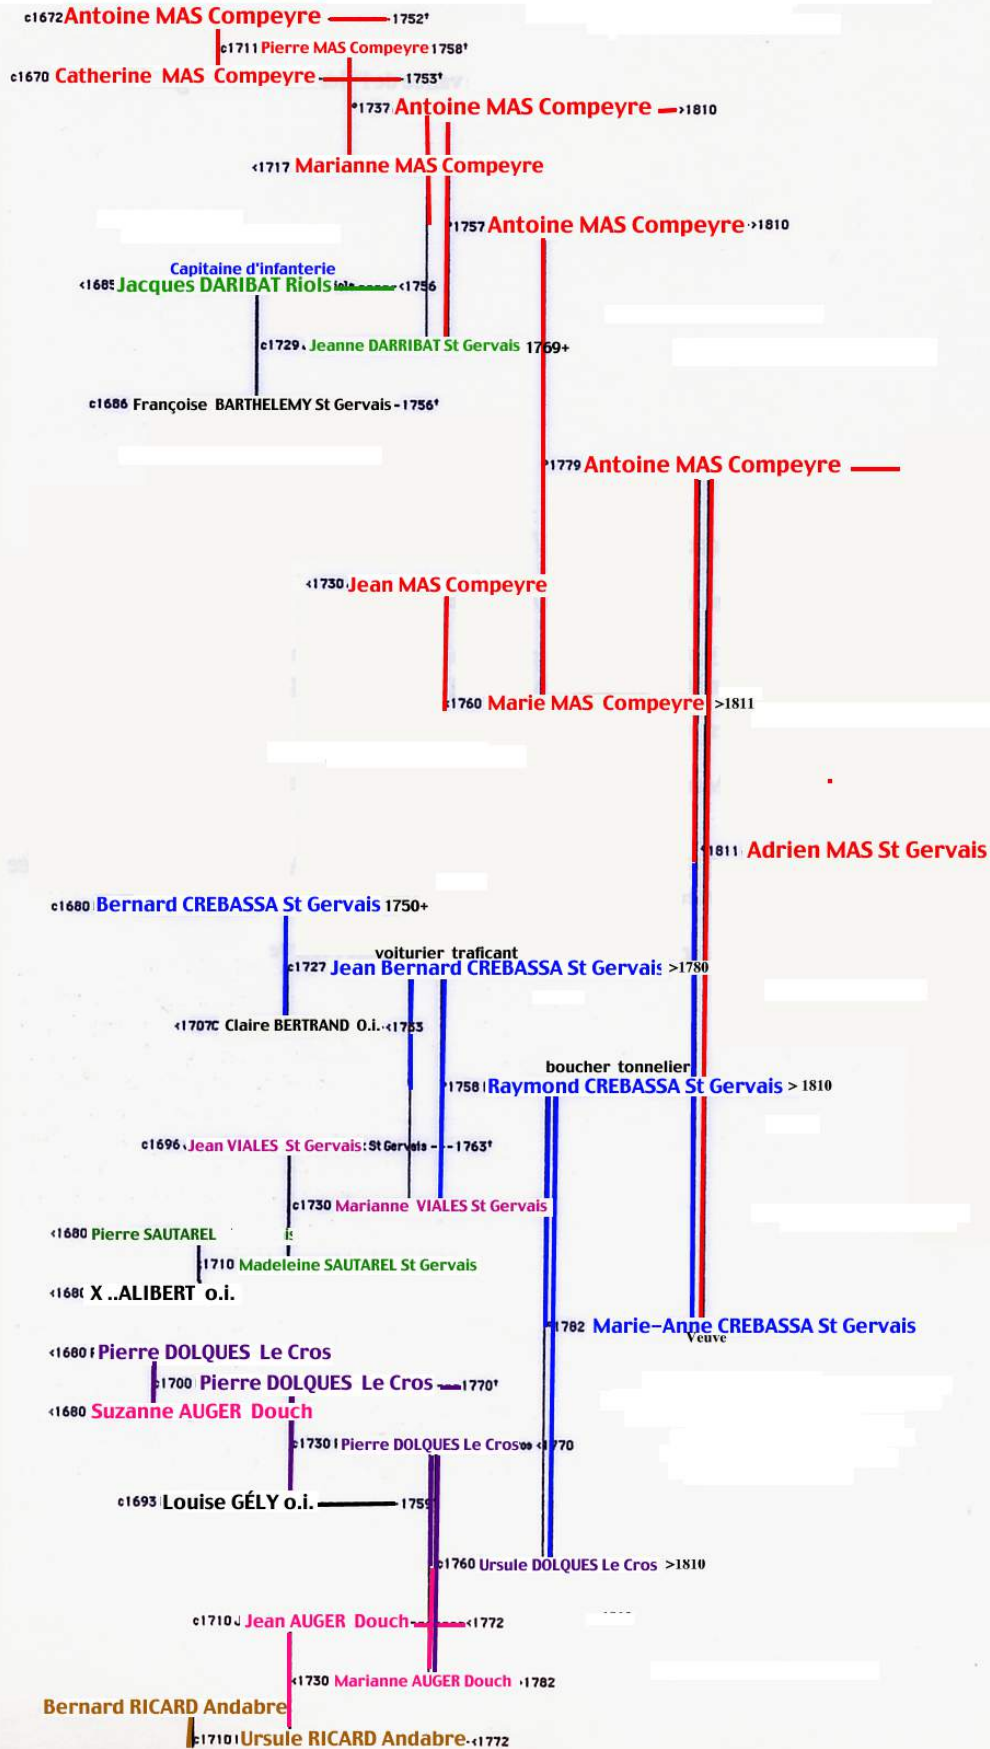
c1672 Antoine MAS Compeyre 1752†

c1711 Pierre MAS Compeyre 1758†

c1670 Catherine MAS Compeyre 1753†

1737 Antoine MAS Compeyre 1810

c1717 Marianne MAS Compeyre

1757 Antoine MAS Compeyre 1810

Capitaine d'infanterie
c1685 Jacques DARIBAT Riols c1756

c1729 Jeanne DARRIBAT St Gervais 1769+

c1686 Françoise BARTHELEMY St Gervais 1756†

1779 Antoine MAS Compeyre

c1730 Jean MAS Compeyre

1760 Marie MAS Compeyre >1811

1811 Adrien MAS St Gervais

c1680 Bernard CREBASSA St Gervais 1750+

voiturier traficant
c1727 Jean Bernard CREBASSA St Gervais >1780

c1707 Claire BERTRAND O.i. c1763

boucher tonnelier
1758 Raymond CREBASSA St Gervais > 1810

c1696 Jean VIALES St Gervais:St Gervais 1763†

c1730 Marianne VIALES St Gervais

c1680 Pierre SAUTAREL

1710 Madeleine SAUTAREL St Gervais

c1680 X ..ALIBERT o.i.

1782 Marie-Anne CREBASSA St Gervais
Veuve

c1680 Pierre DOLQUES Le Cros

1700 Pierre DOLQUES Le Cros 1770†

c1680 Suzanne AUGER Douch

c1730 Pierre DOLQUES Le Cros c1770

c1693 Louise GÉLY o.i. 1759

c1760 Ursule DOLQUES Le Cros >1810

c1710 Jean AUGER Douch c1772

c1730 Marianne AUGER Douch 1782

Bernard RICARD Andabre

c1710 Ursule RICARD Andabre c1772